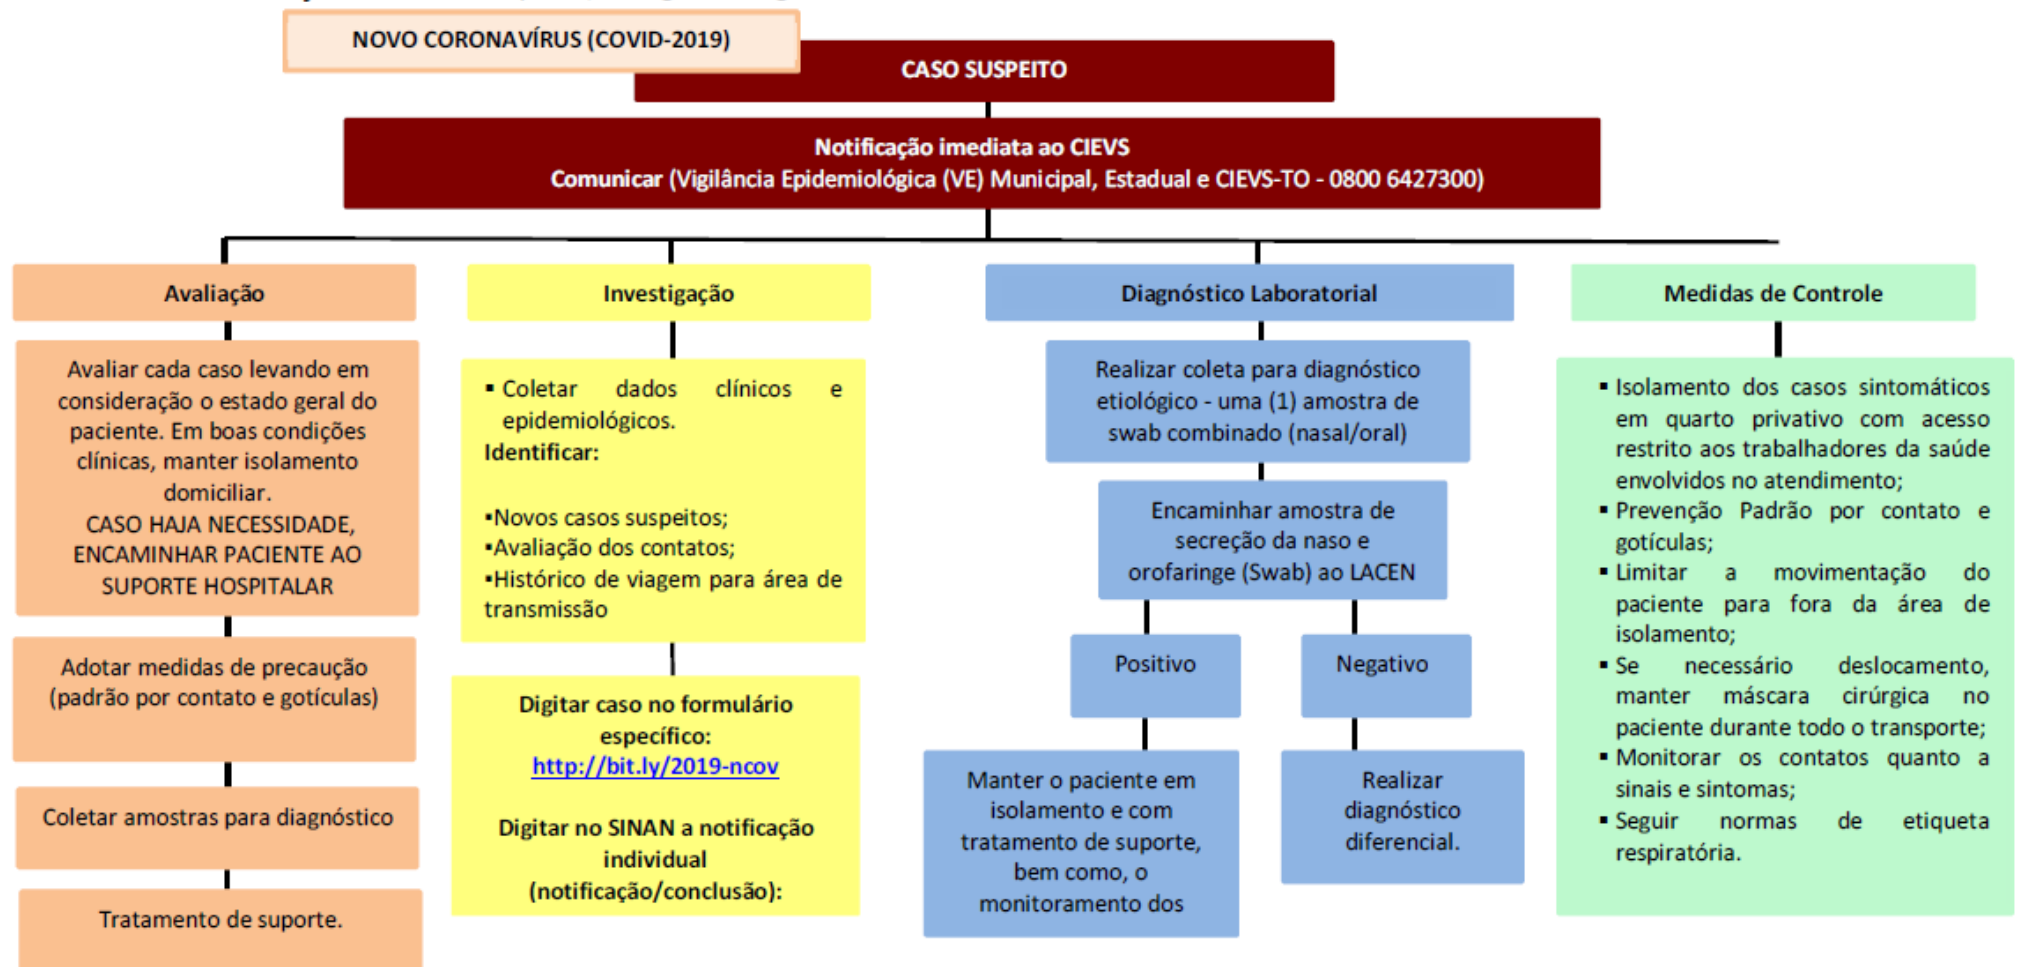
NOVO CORONAVÍRUS (COVID-2019)

CASO SUSPEITO

Notificação imediata ao CIEVS
Comunicar (Vigilância Epidemiológica (VE) Municipal, Estadual e CIEVS-TO - 0800 6427300)

Avaliação

Avaliar cada caso levando em consideração o estado geral do paciente. Em boas condições clínicas, manter isolamento domiciliar.
CASO HAJA NECESSIDADE, ENCAMINHAR PACIENTE AO SUPORTE HOSPITALAR

Adotar medidas de precaução (padrão por contato e gotículas)

Coletar amostras para diagnóstico

Tratamento de suporte.

Investigação

▪ Coletar dados clínicos e epidemiológicos.
Identificar:

▪Novos casos suspeitos;
▪Avaliação dos contatos;
▪Histórico de viagem para área de transmissão

Digitar caso no formulário específico:
http://bit.ly/2019-ncov

Digitar no SINAN a notificação individual (notificação/conclusão):

Diagnóstico Laboratorial

Realizar coleta para diagnóstico etiológico - uma (1) amostra de swab combinado (nasal/oral)

Encaminhar amostra de secreção da naso e orofaringe (Swab) ao LACEN

Positivo

Negativo

Manter o paciente em isolamento e com tratamento de suporte, bem como, o monitoramento dos

Realizar diagnóstico diferencial.

Medidas de Controle

▪ Isolamento dos casos sintomáticos em quarto privativo com acesso restrito aos trabalhadores da saúde envolvidos no atendimento;
▪ Prevenção Padrão por contato e gotículas;
▪ Limitar a movimentação do paciente para fora da área de isolamento;
▪ Se necessário deslocamento, manter máscara cirúrgica no paciente durante todo o transporte;
▪ Monitorar os contatos quanto a sinais e sintomas;
▪ Seguir normas de etiqueta respiratória.